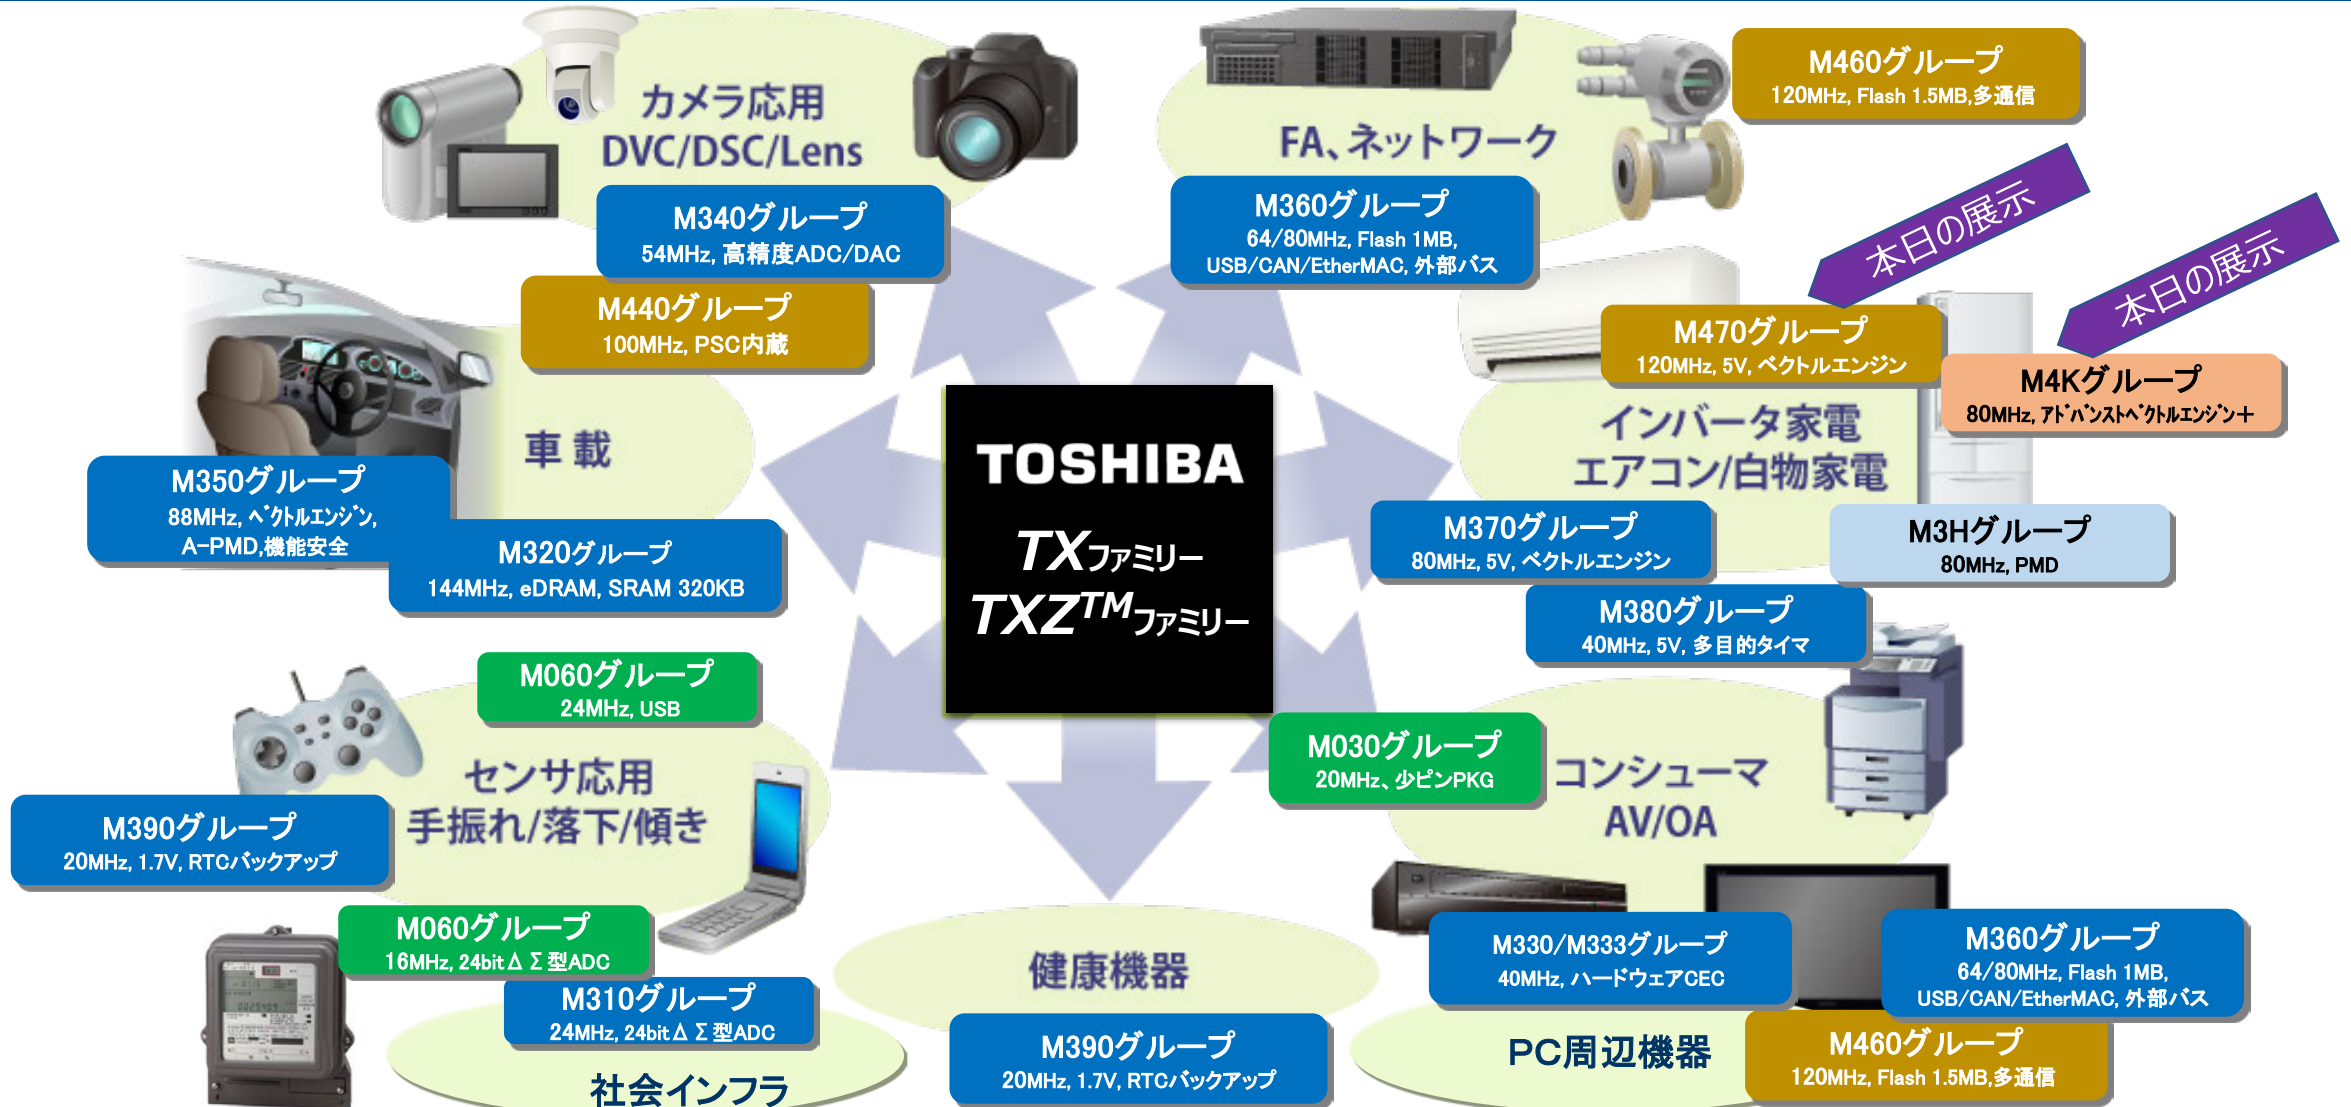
カメラ応用
DVC/DSC/Lens

M340グループ
54MHz, 高精度ADC/DAC

M440グループ
100MHz, PSC内蔵

FA、ネットワーク

M360グループ
64/80MHz, Flash 1MB, USB/CAN/EtherMAC, 外部バス

M460グループ
120MHz, Flash 1.5MB,多通信

本日の展示

本日の展示

M470グループ
120MHz, 5V, ベクトルエンジン

M4Kグループ
80MHz, ｱﾄﾞﾊﾞﾝｽﾄﾍﾞｸﾄﾙｴﾝｼﾞﾝ+

車 載

M350グループ
88MHz, ﾍﾞｸﾄﾙｴﾝｼﾞﾝ, A-PMD,機能安全

M320グループ
144MHz, eDRAM, SRAM 320KB

TOSHIBA
TXファミリー
TXZ$^{TM}$ファミリー

インバータ家電
エアコン/白物家電

M370グループ
80MHz, 5V, ベクトルエンジン

M3Hグループ
80MHz, PMD

M380グループ
40MHz, 5V, 多目的タイマ

M060グループ
24MHz, USB

センサ応用
手振れ/落下/傾き

M390グループ
20MHz, 1.7V, RTCバックアップ

M030グループ
20MHz、少ピンPKG

コンシューマ
AV/OA

M060グループ
16MHz, 24bit Δ Σ 型ADC

M310グループ
24MHz, 24bit Δ Σ 型ADC

社会インフラ

健康機器

M390グループ
20MHz, 1.7V, RTCバックアップ

M330/M333グループ
40MHz, ハードウェアCEC

M360グループ
64/80MHz, Flash 1MB, USB/CAN/EtherMAC, 外部バス

PC周辺機器

M460グループ
120MHz, Flash 1.5MB,多通信